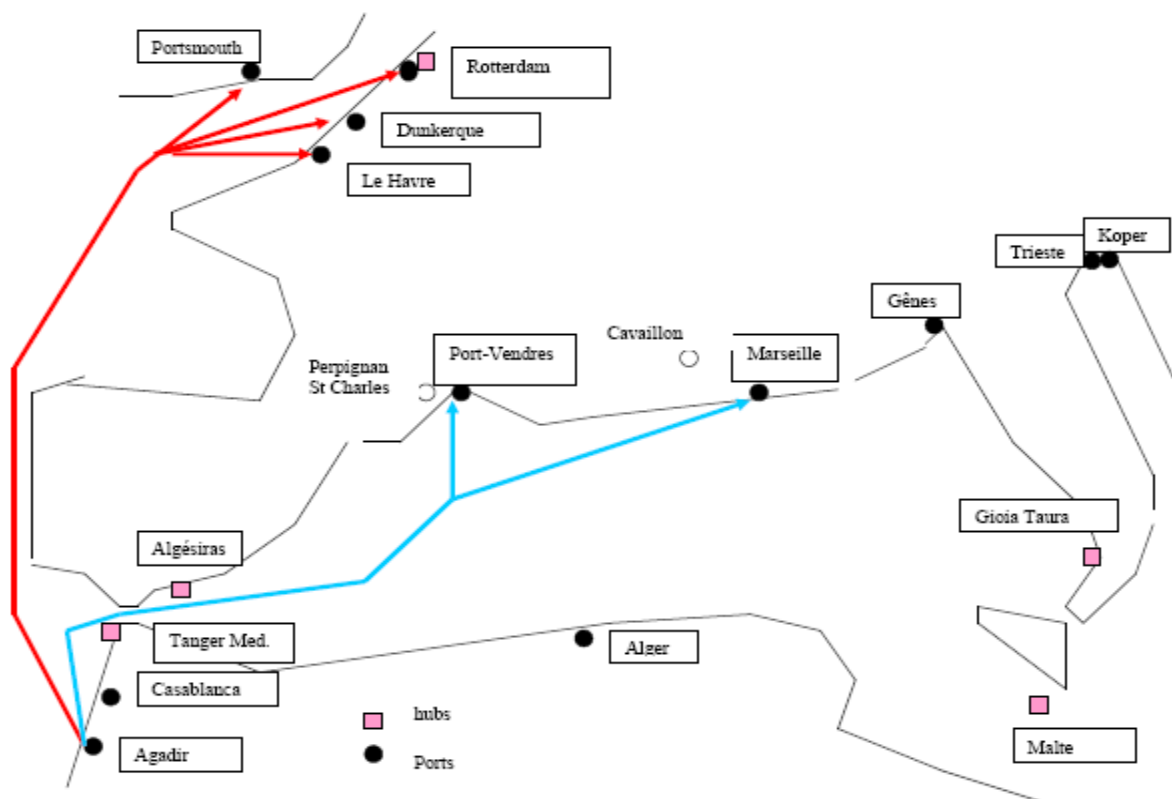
Portsmouth

Rotterdam

Dunkerque

Le Havre

Trieste

Koper

Gênes

Cavaillon

Perpignan
St Charles

Port-Vendres

Marseille

Gioia Taura

Algésiras

Tanger Med.

Alger

Casablanca

hubs

Ports

Agadir

Malte